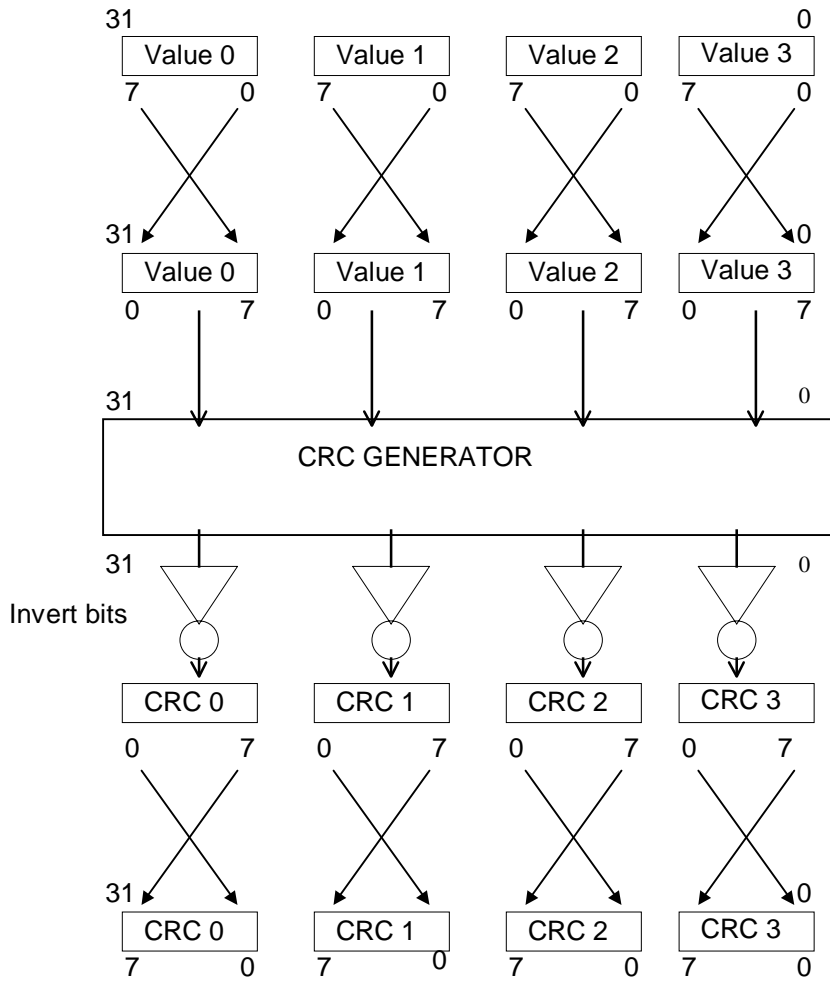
31 0

Value 0 Value 1 Value 2 Value 3

7 0 7 0 7 0 7 0

31 0

Value 0 Value 1 Value 2 Value 3

0 7 0 7 0 7 0 7

31 0

CRC GENERATOR

31 0

Invert bits

CRC 0 CRC 1 CRC 2 CRC 3

0 7 0 7 0 7 0 7

31 0

CRC 0 CRC 1 CRC 2 CRC 3

7 0 7 0 7 0 7 0

0